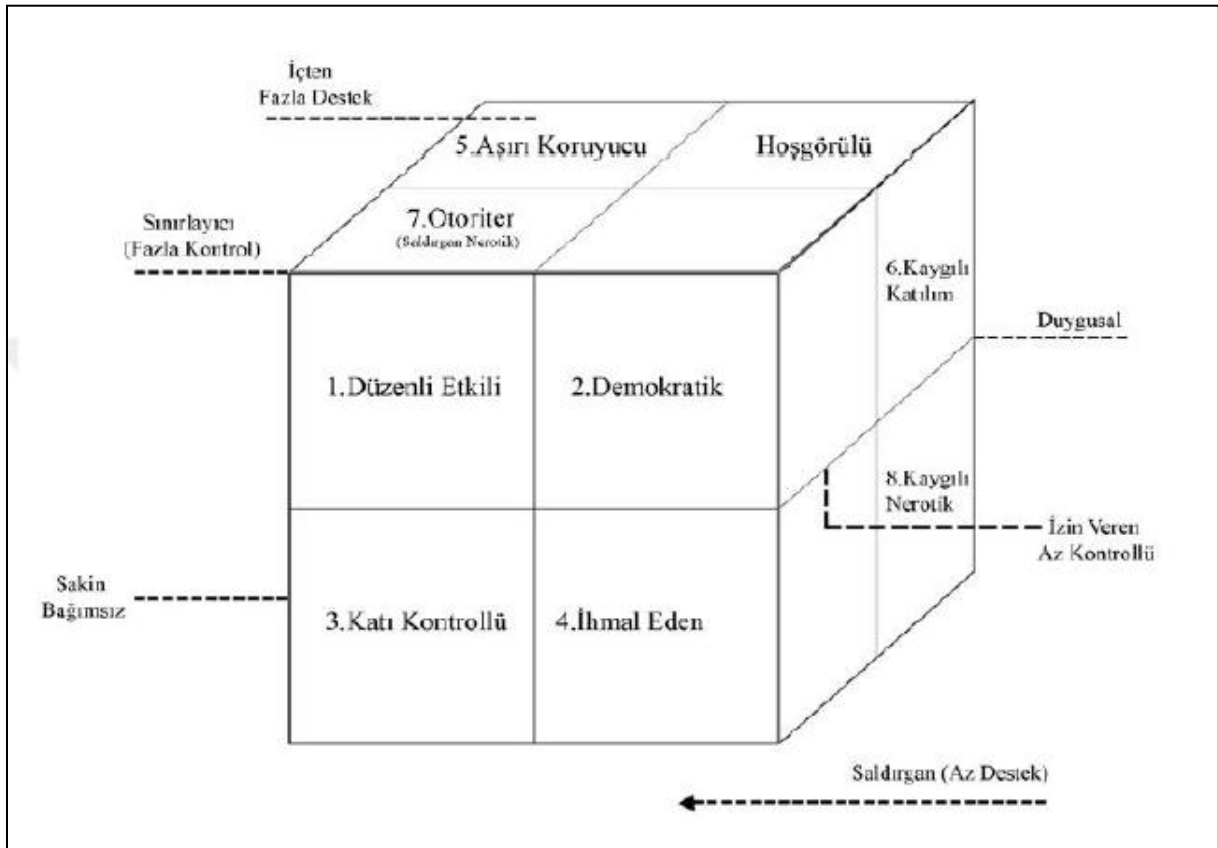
İçten
Fazla Destek

5.Aşırı Koruyucu

Hoşgörülü

Sınırlayıcı
(Fazla Kontrol)

7.Otoriter
(Saldırgan Nerotik)

6.Kaygılı
Katılım

Duygusal

1.Düzenli Etkili

2.Demokratik

8.Kaygılı
Nerotik

İzin Veren
Az Kontrollü

Sakin
Bağımsız

3.Katı Kontrollü

4.İhmal Eden

Saldırgan (Az Destek)